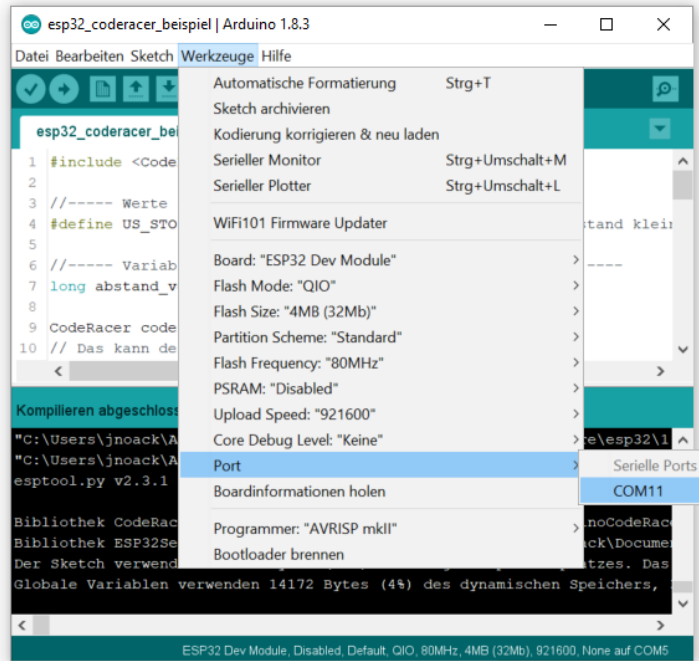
esp32_coderacer_beispiel | Arduino 1.8.3

Datei Bearbeiten Sketch Werkzeuge Hilfe

esp32_coderacer_bei

1 #include <Code
2
3 //----- Werte
4 #define US_STO
5
6 //----- Variab
7 long abstand_v
8
9 CodeRacer code
10 // Das kann de

stand klei

----

Automatische Formatierung Strg+T
Sketch archivieren
Kodierung korrigieren & neu laden
Serieller Monitor Strg+Umschalt+M
Serieller Plotter Strg+Umschalt+L

WiFi101 Firmware Updater

Board: "ESP32 Dev Module"
Flash Mode: "QIO"
Flash Size: "4MB (32Mb)"
Partition Scheme: "Standard"
Flash Frequency: "80MHz"
PSRAM: "Disabled"
Upload Speed: "921600"
Core Debug Level: "Keine"
Port
Boardinformationen holen

Programmer: "AVRISP mkII"
Bootloader brennen

Serielle Ports
COM11

Kompilieren abgeschloss

"C:\Users\jnoack\A e\esp32\1
"C:\Users\jnoack\A
esptool.py v2.3.1

Bibliothek CodeRac noCodeRac
Bibliothek ESP32Se ack\Docume
Der Sketch verwend atzes. Das
Globale Variablen verwenden 14172 Bytes (4%) des dynamischen Speichers,

ESP32 Dev Module, Disabled, Default, QIO, 80MHz, 4MB (32Mb), 921600, None auf COM5